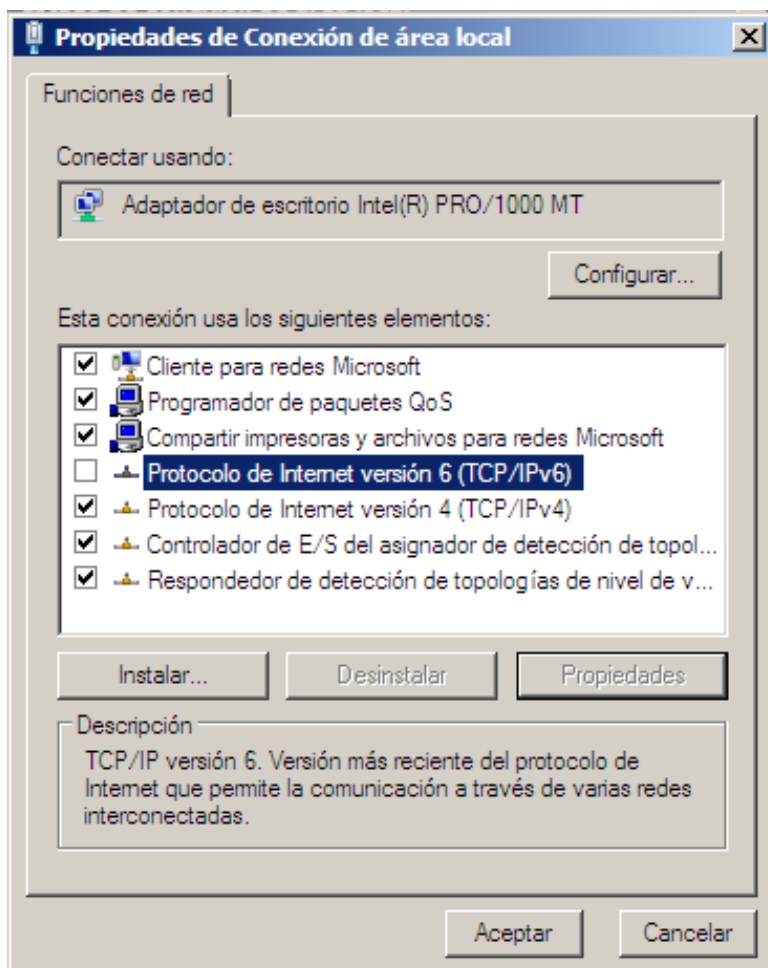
Propiedades de Conexión de área local

Funciones de red

Conectar usando:

Adaptador de escritorio Intel(R) PRO/1000 MT

Configurar...

Esta conexión usa los siguientes elementos:

Cliente para redes Microsoft
Programador de paquetes QoS
Compartir impresoras y archivos para redes Microsoft
Protocolo de Internet versión 6 (TCP/IPv6)
Protocolo de Internet versión 4 (TCP/IPv4)
Controlador de E/S del asignador de detección de topol...
Respondedor de detección de topologías de nivel de v...

Instalar... | Desinstalar | Propiedades

Descripción
TCP/IP versión 6. Versión más reciente del protocolo de Internet que permite la comunicación a través de varias redes interconectadas.

Aceptar | Cancelar